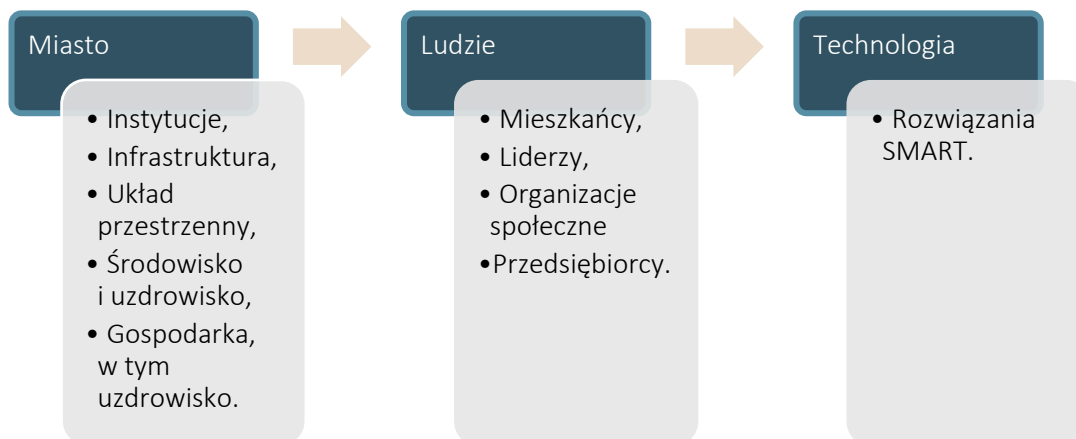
Miasto

• Instytucje,
• Infrastruktura,
• Układ przestrzenny,
• Środowisko i uzdrowisko,
• Gospodarka, w tym uzdrowisko.

Ludzie

• Mieszkańcy,
• Liderzy,
• Organizacje społeczne
•Przedsiębiorcy.

Technologia

• Rozwiązania SMART.